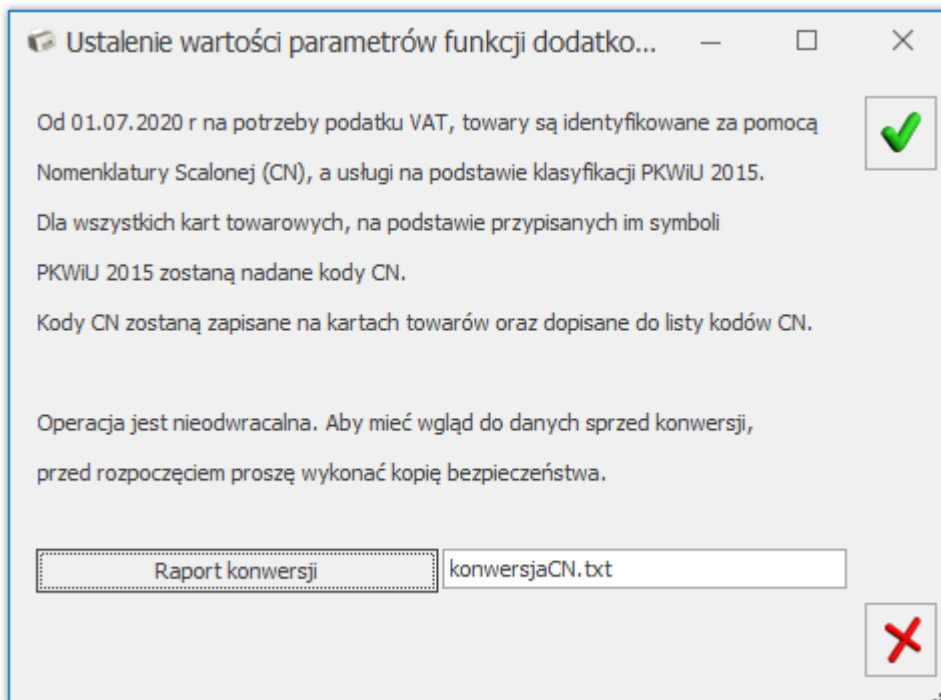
Ustalenie wartości parametrów funkcji dodatko...

Od 01.07.2020 r na potrzeby podatku VAT, towary są identyfikowane za pomocą Nomenklatury Scalonej (CN), a usługi na podstawie klasyfikacji PKWiU 2015.

Dla wszystkich kart towarowych, na podstawie przypisanych im symboli PKWiU 2015 zostaną nadane kody CN.

Kody CN zostaną zapisane na kartach towarów oraz dopisane do listy kodów CN.

Operacja jest nieodwracalna. Aby mieć wgląd do danych sprzed konwersji, przed rozpoczęciem proszę wykonać kopię bezpieczeństwa.

Raport konwersji

konwersjaCN.txt